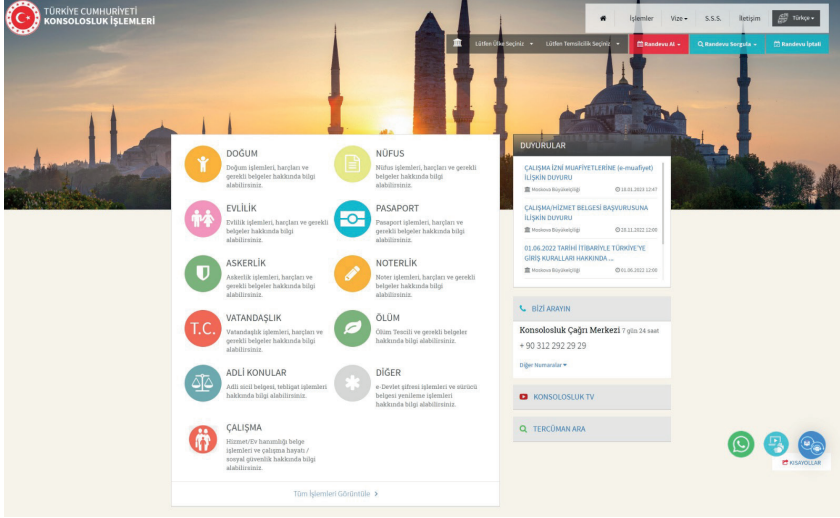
TÜRKİYE CUMHURİYETİ
KONSOLOSLUK İŞLEMLERİ

İşlemler Vize S.S.S. İletişim Türkçe

Lütfen Ülke Seçiniz Lütfen Temsilcilik Seçiniz Randevu Al Randevu Sorgula Randevu İptali

DOĞUM
Doğum işlemleri, harçları ve gerekli belgeler hakkında bilgi alabilirsiniz.

NÜFUS
Nüfus işlemleri, harçları ve gerekli belgeler hakkında bilgi alabilirsiniz.

EVLİLİK
Evlilik işlemleri, harçları ve gerekli belgeler hakkında bilgi alabilirsiniz.

PASAPORT
Pasaport işlemleri, harçları ve gerekli belgeler hakkında bilgi alabilirsiniz.

ASKERLİK
Askerlik işlemleri, harçları ve gerekli belgeler hakkında bilgi alabilirsiniz.

NOTERLİK
Noter işlemleri, harçları ve gerekli belgeler hakkında bilgi alabilirsiniz.

T.C.
VATANDAŞLIK
Vatandaşlık işlemleri, harçları ve gerekli belgeler hakkında bilgi alabilirsiniz.

ÖLÜM
Ölüm Tescili ve gerekli belgeler hakkında bilgi alabilirsiniz.

ADLİ KONULAR
Adli sicil belgesi, tebligat işlemleri hakkında bilgi alabilirsiniz.

DİĞER
e-Devlet şifresi işlemleri ve sürücü belgesi yenileme işlemleri hakkında bilgi alabilirsiniz.

ÇALIŞMA
Hizmet/Ev hanımlığı belge işlemleri ve çalışma hayatı / sosyal güvenlik hakkında bilgi alabilirsiniz.

Tüm İşlemleri Görüntüle

DUYURULAR
ÇALIŞMA İZNİ MUAFİYETLERİNE (e-muafiyet) İLİŞKİN DUYURU
Moskova Büyükelçiliği 18.01.2019 12:47
ÇALIŞMA/HİZMET BELGESİ BAŞVURUSUNA İLİŞKİN DUYURU
Moskova Büyükelçiliği 29.11.2022 12:00
01.06.2022 TARİHİ İTİBARİYLE TÜRKİYE'YE GİRİŞ KURALLARI HAKKINDA ...
Moskova Büyükelçiliği 01.06.2022 12:00

BİZİ ARAYIN
Konsolosluk Çağrı Merkezi 7 gün 24 saat
+ 90 312 292 29 29
Diğer Numaralar

KONSOLOSLUK TV

TERCÜMAN ARA

KISAYOLLAR